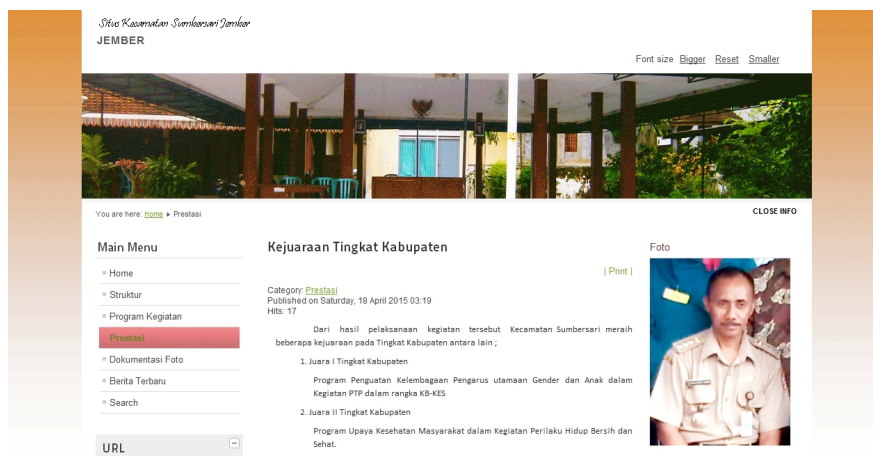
Situs Kecamatan Sumbersari Jember
JEMBER

Font size Bigger Reset Smaller

You are here: Home ▸ Prestasi

CLOSE INFO

Main Menu

Home
Struktur
Program Kegiatan
Prestasi
Dokumentasi Foto
Berita Terbaru
Search

URL

Kejuaraan Tingkat Kabupaten

| Print |

Category: Prestasi
Published on Saturday, 18 April 2015 03:19
Hits: 17

Dari hasil pelaksanaan kegiatan tersebut Kecamatan Sumbersari meraih beberapa kejuaraan pada Tingkat Kabupaten antara lain ;

1. Juara I Tingkat Kabupaten

Program Penguatan Kelembagaan Pengarus utamaan Gender dan Anak dalam Kegiatan PTP dalam rangka KB-KES

2. Juara II Tingkat Kabupaten

Program Upaya Kesehatan Masyarakat dalam Kegiatan Perilaku Hidup Bersih dan Sehat.

Foto